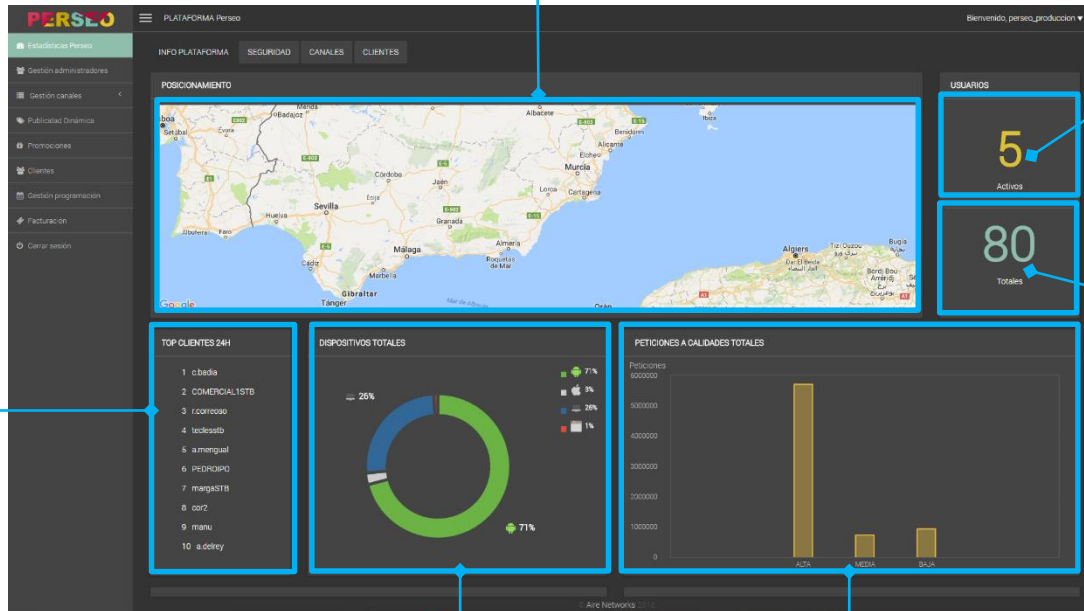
PERSEO
PLATAFORMA Perseo
Bienvenido, perseo_produccion ▾

Estadísticas Perseo
Gestión administradores
Gestión canales
Publicidad Dinámica
Promociones
Clientes
Gestión programación
Facturación
Cerrar sesión

INFO PLATAFORMA
SEGURIDAD
CANALES
CLIENTES

POSICIONAMIENTO

Mérida
Badajoz
Lisboa
Setúbal
Évora
Albacete
Ibiza
Valencia
Benidorm
Alicante
Elche
Murcia
Córdoba
Jaén
Lorca
Cartagena
Écija
Sevilla
Huelva
Granada
Albufeira
Faro
Almería
Málaga
Roquetas de Mar
Cádiz
Marbella
Gibraltar
Tánger
Orán
Algiers
Tizi Ouzou
Bugia
Bordj Bou Arreridj
Google

USUARIOS
5
Activos
80
Totales

TOP CLIENTES 24H
1 c.badia
2 COMERCIAL1STB
3 r.correoso
4 teclesstb
5 a.mengual
6 PEDROIPO
7 margaSTB
8 cor2
9 manu
10 a.delrey

DISPOSITIVOS TOTALES
26%
71%
71%
3%
26%
1%

PETICIONES A CALIDADES TOTALES
Peticiones
6000000
5000000
4000000
3000000
2000000
1000000
0
ALTA
MEDIA
BAJA

© Aire Networks 2016